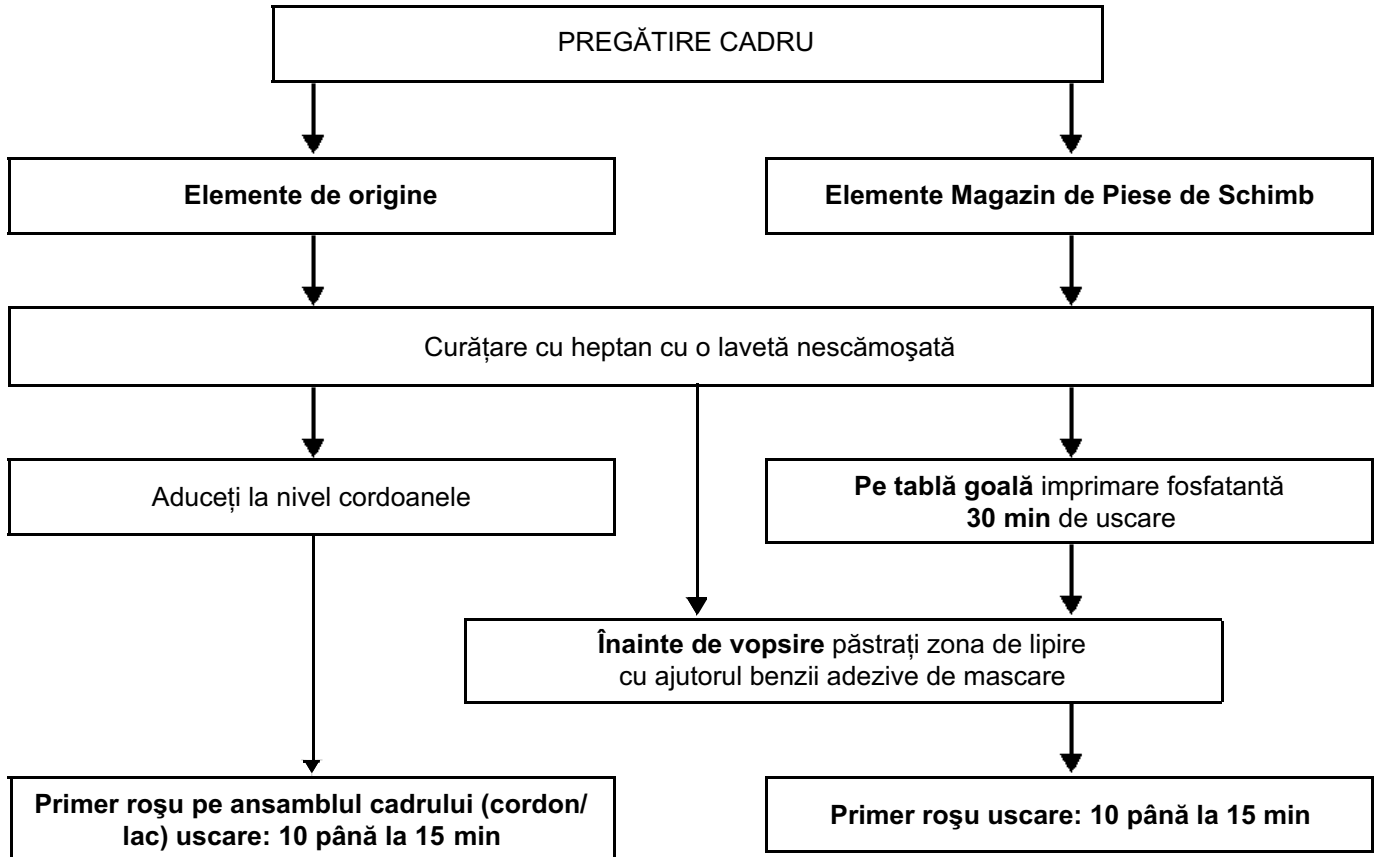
PREGĂTIRE CADRU

Elemente de origine

Elemente Magazin de Piese de Schimb

Curățare cu heptan cu o lavetă nescămoşată

Aduceți la nivel cordoanele

Pe tablă goală imprimare fosfatantă
30 min de uscare

Înainte de vopsire păstrați zona de lipire cu ajutorul benzii adezive de mascare

Primer roşu pe ansamblul cadrului (cordon/ lac) uscare: 10 până la 15 min

Primer roşu uscare: 10 până la 15 min